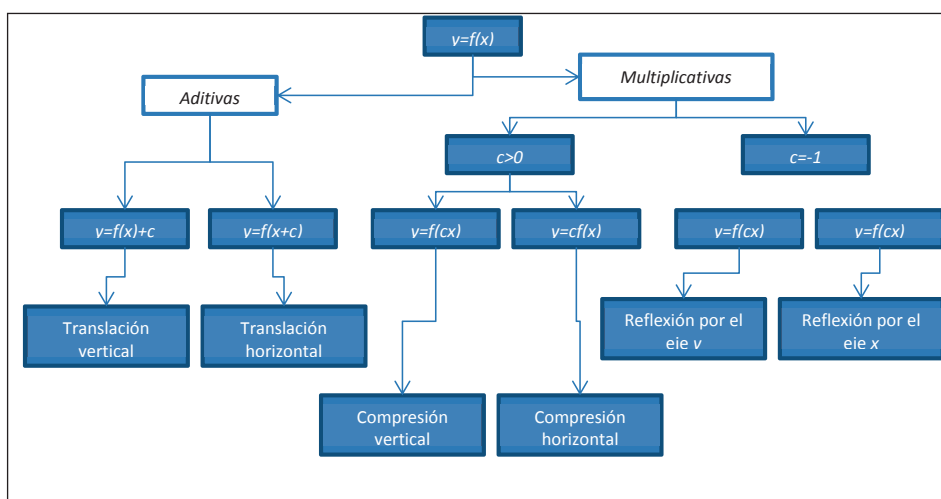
y=f(x)

Aditivas

Multiplicativas

c>0

c=-1

y=f(x)+c

y=f(x+c)

y=f(cx)

y=cf(x)

y=f(cx)

y=f(cx)

Translación vertical

Translación horizontal

Reflexión por el eje y

Reflexión por el eje x

Compresión vertical

Compresión horizontal